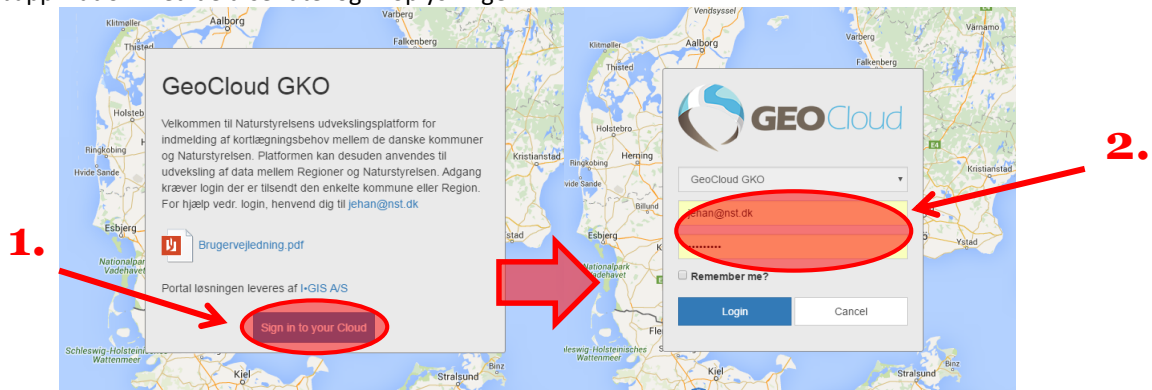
Aalborg
Klitmøller
Falkenberg
Holstebro
Herning
Ringkobing
Kristianstad
Hvide Sande
Esbjerg
Nationalpark Vadehavet
Schleswig-Holsteinisches Wattenmeer
Kiel

GeoCloud GKO

Velkommen til Naturstyrelsens udvekslingsplatform for indmelding af kortlægningsbehov mellem de danske kommuner og Naturstyrelsen. Platformen kan desuden anvendes til udveksling af data mellem Regioner og Naturstyrelsen. Adgang kræver login der er tilsendt den enkelte kommune eller Region. For hjælp vedr. login, henvend dig til jehan@nst.dk

Brugervejledning.pdf

Portal løsningen leveres af I•GIS A/S

Sign in to your Cloud

1.

Vendsyssel
Klitmøller
Aalborg
Falkenberg
Holstebro
Herning
Ringkobing
Kristianstad
Esbjerg
Nationalpark Vadehavet
Ystad
Schleswig-Holsteinisches Wattenmeer
Kiel

GEOCloud

GeoCloud GKO

jehan@nst.dk

•••••••••

Remember me?

Login

Cancel

2.